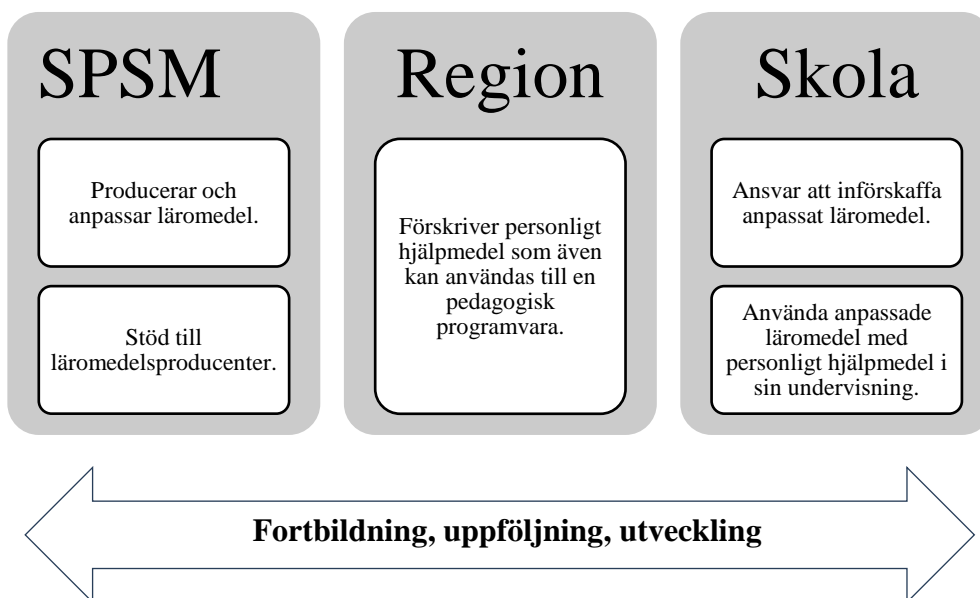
SPSM

Producerar och anpassar läromedel.

Stöd till läromedelsproducenter.

Region

Förskriver personligt hjälpmedel som även kan användas till en pedagogisk programvara.

Skola

Ansvar att införskaffa anpassat läromedel.

Använda anpassade läromedel med personligt hjälpmedel i sin undervisning.

Fortbildning, uppföljning, utveckling